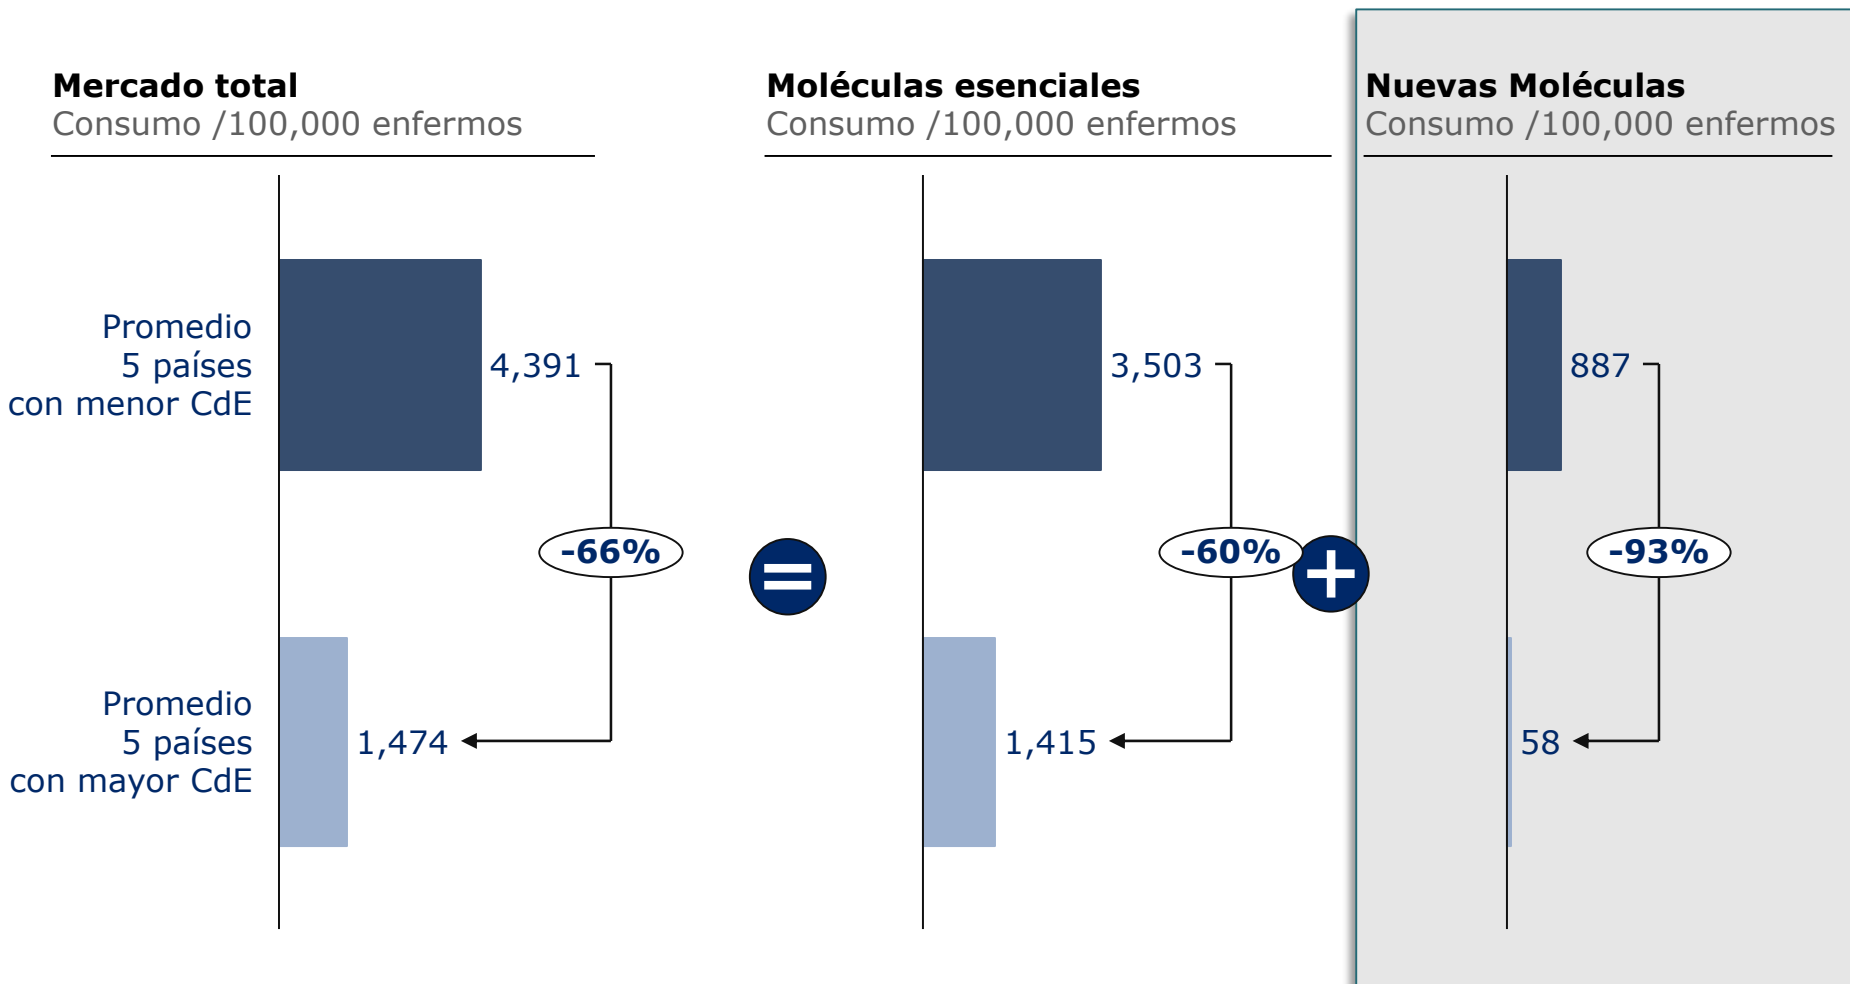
Mercado total
Consumo /100,000 enfermos

Promedio 5 países con menor CdE

Promedio 5 países con mayor CdE

4,391

1,474

-66%

Moléculas esenciales
Consumo /100,000 enfermos

3,503

1,415

-60%

Nuevas Moléculas
Consumo /100,000 enfermos

887

58

-93%